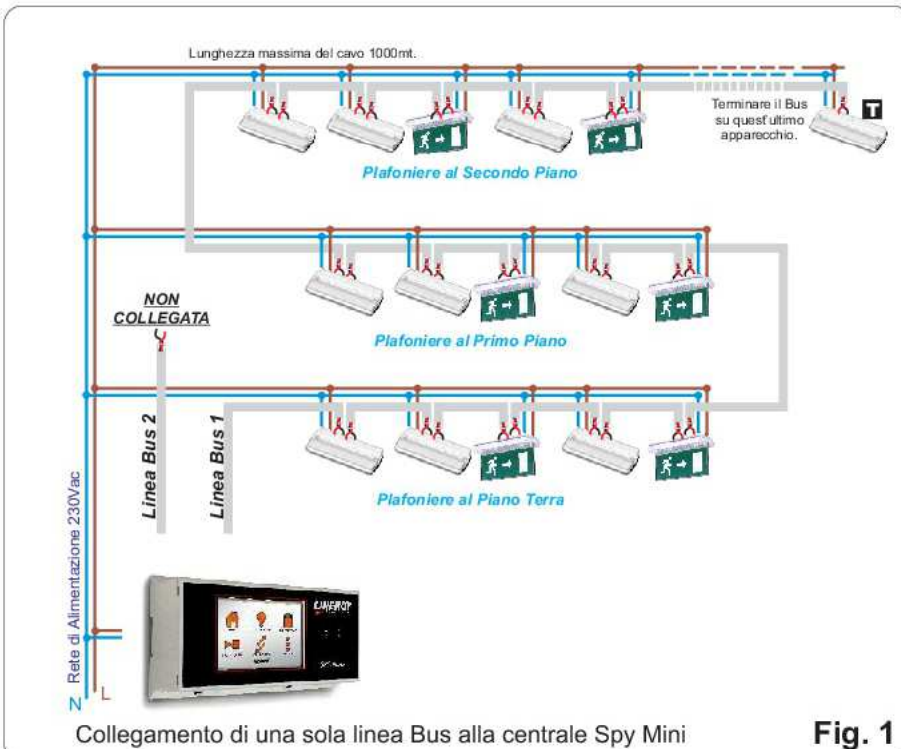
Lunghezza massima del cavo 1000mt.

Terminare il Bus su quest'ultimo apparecchio.

T

Plafoniere al Secondo Piano

NON COLLEGATA

Plafoniere al Primo Piano

Linea Bus 2

Linea Bus 1

Plafoniere al Piano Terra

Rete di Alimentazione 230Vac

N

L

Collegamento di una sola linea Bus alla centrale Spy Mini

Fig. 1